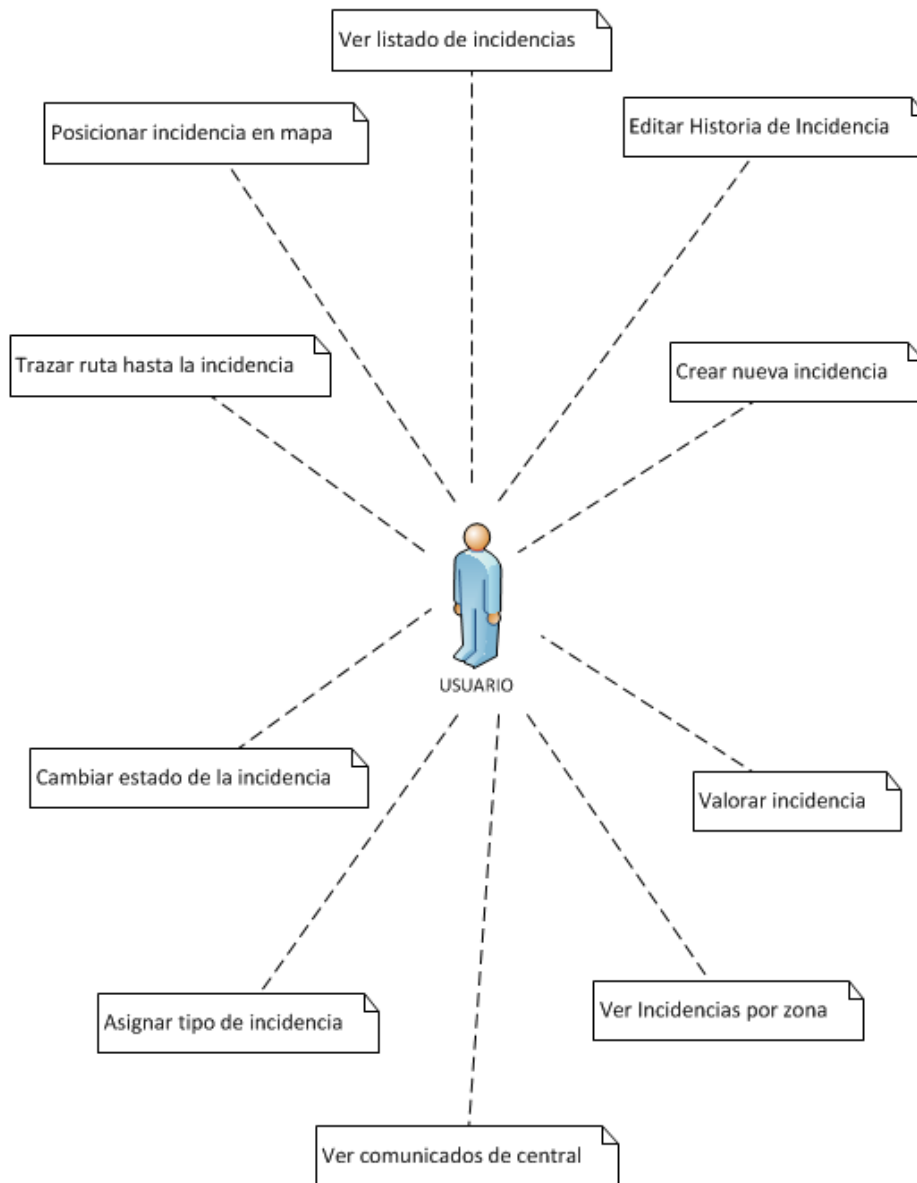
Ver listado de incidencias

Posicionar incidencia en mapa

Editar Historia de Incidencia

Trazar ruta hasta la incidencia

Crear nueva incidencia

USUARIO

Cambiar estado de la incidencia

Valorar incidencia

Asignar tipo de incidencia

Ver Incidencias por zona

Ver comunicados de central